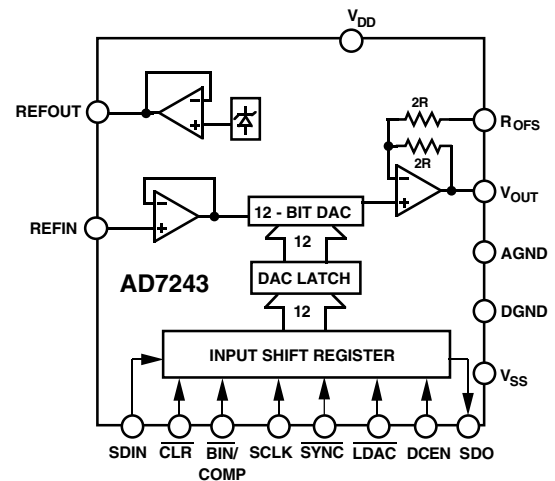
$V_{DD}$

REFOUT

2R

$R_{OFS}$

2R

REFIN

12 - BIT DAC

$V_{OUT}$

12

AGND

AD7243

DAC LATCH

DGND

12

INPUT SHIFT REGISTER

$V_{SS}$

SDIN $\overline{CLR}$ $\overline{BIN/COMP}$ SCLK $\overline{SYNC}$ $\overline{LDAC}$ DCEN SDO